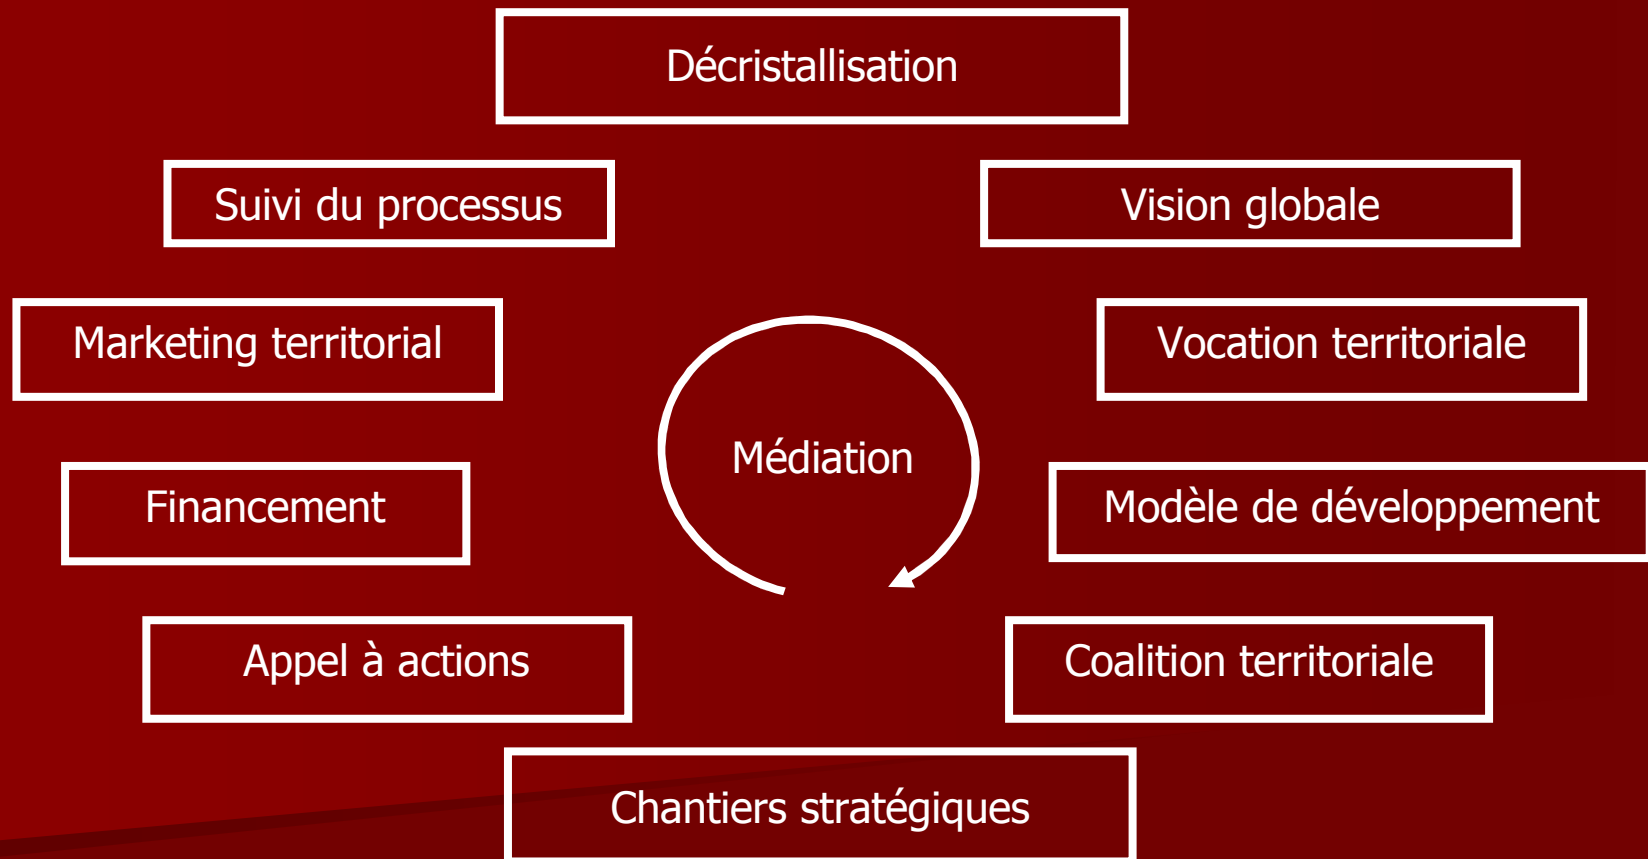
Décristallisation

Suivi du processus

Vision globale

Marketing territorial

Vocation territoriale

Médiation

Financement

Modèle de développement

Appel à actions

Coalition territoriale

Chantiers stratégiques